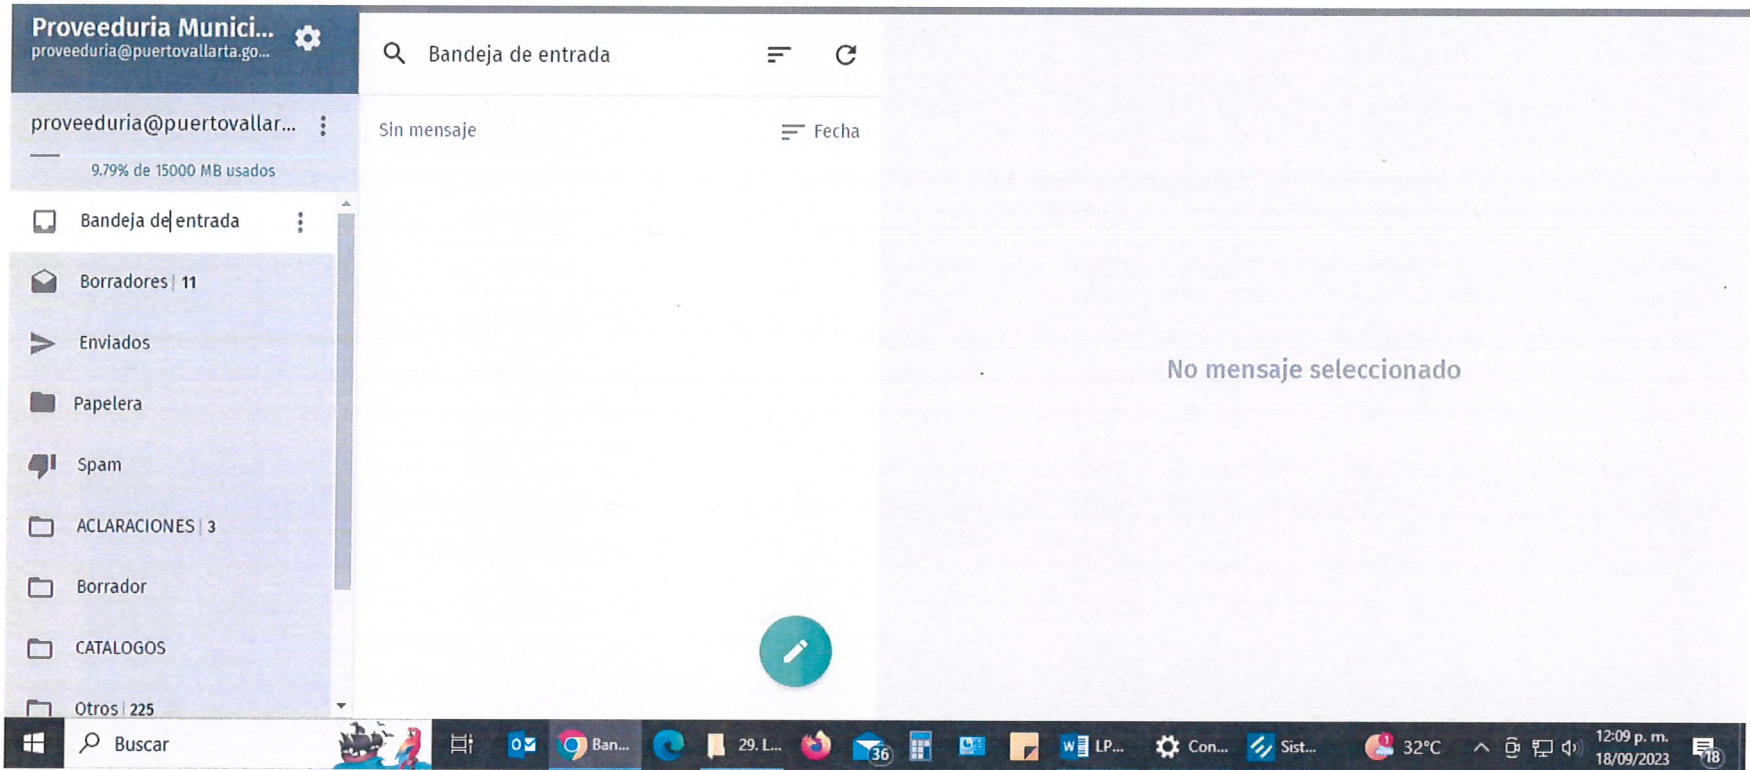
Proveeduria Munici...
proveeduria@puertovallarta.go...

proveeduria@puertovallar...

9.79% de 15000 MB usados

Bandeja de entrada

Borradores | 11

Enviados

Papelera

Spam

ACLARACIONES | 3

Borrador

CATALOGOS

Otros | 225

Bandeja de entrada

Sin mensaje

Fecha

No mensaje seleccionado

Buscar

Ban...

36

29. L...

LP...

Con...

Sist...

32°C

12:09 p. m.
18/09/2023

18